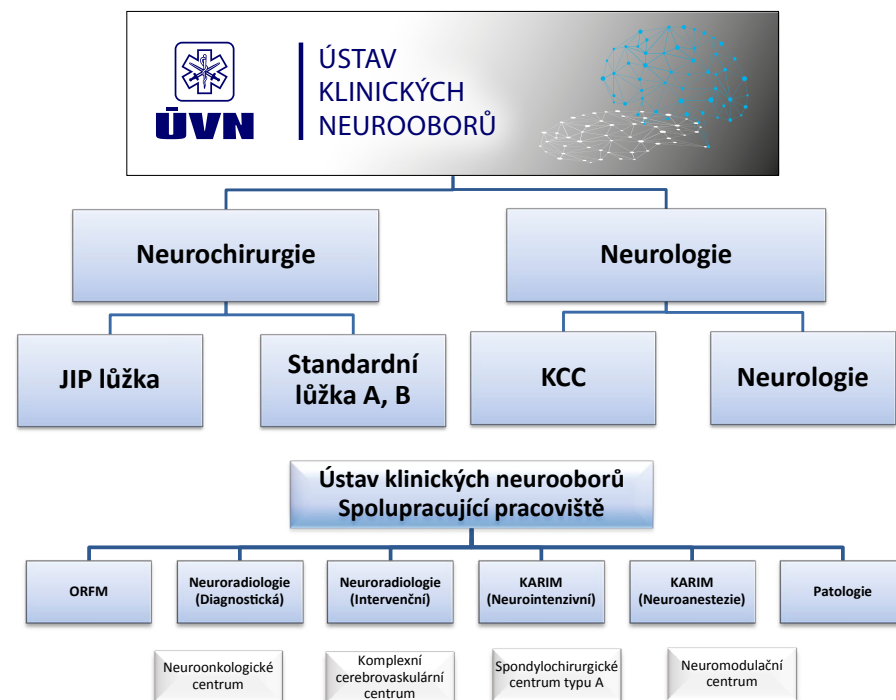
ÚVN

ÚSTAV KLINICKÝCH NEUROOBORŮ

Neurochirurgie

Neurologie

JIP lůžka

Standardní lůžka A, B

KCC

Neurologie

Ústav klinických neurooborů
Spolupracující pracoviště

ORFM

Neuroradiologie (Diagnostická)

Neuroradiologie (Intervenční)

KARIM (Neurointenzivní)

KARIM (Neuroanestezie)

Patologie

Neuroonkologické centrum

Komplexní cerebrovaskulární centrum

Spondylochirurgické centrum typu A

Neuromodulační centrum